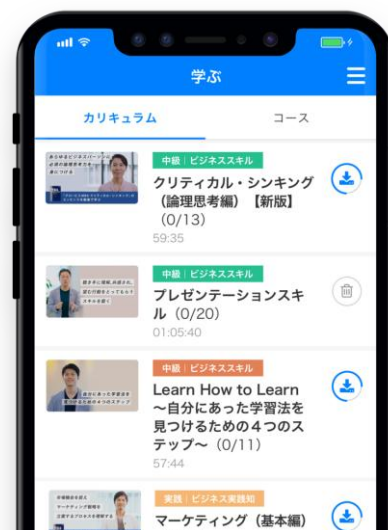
学ぶ

カリキュラム

コース

中級｜ビジネススキル

クリティカル・シンキング（論理思考編）【新版】（0/13）

59:35

中級｜ビジネススキル

プレゼンテーションスキル（0/20）

01:05:40

中級｜ビジネススキル

Learn How to Learn ～自分にあった学習法を見つけるための４つのステップ～（0/11）

57:44

実践｜ビジネス実践知

マーケティング（基本編）